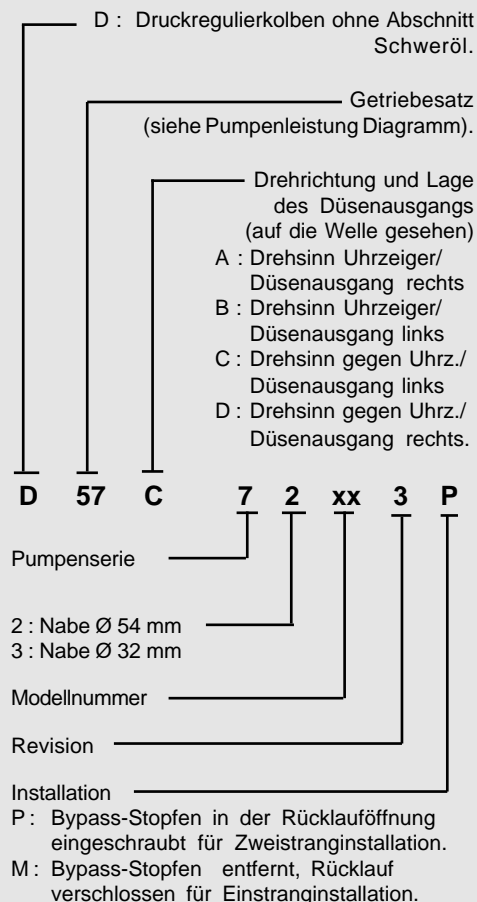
D : Druckregulierkolben ohne Abschnitt Schweröl.

Getriebesatz (siehe Pumpenleistung Diagramm).

Drehrichtung und Lage des Düsenausgangs (auf die Welle gesehen)
A : Drehsinn Uhrzeiger/ Düsenausgang rechts
B : Drehsinn Uhrzeiger/ Düsenausgang links
C : Drehsinn gegen Uhrz./ Düsenausgang links
D : Drehsinn gegen Uhrz./ Düsenausgang rechts.

D 57 C 7 2 xx 3 P

Pumpenserie

2 : Nabe Ø 54 mm
3 : Nabe Ø 32 mm

Modellnummer

Revision

Installation
P : Bypass-Stopfen in der Rücklauföffnung eingeschraubt für Zweistranginstallation.
M : Bypass-Stopfen entfernt, Rücklauf verschlossen für Einstranginstallation.